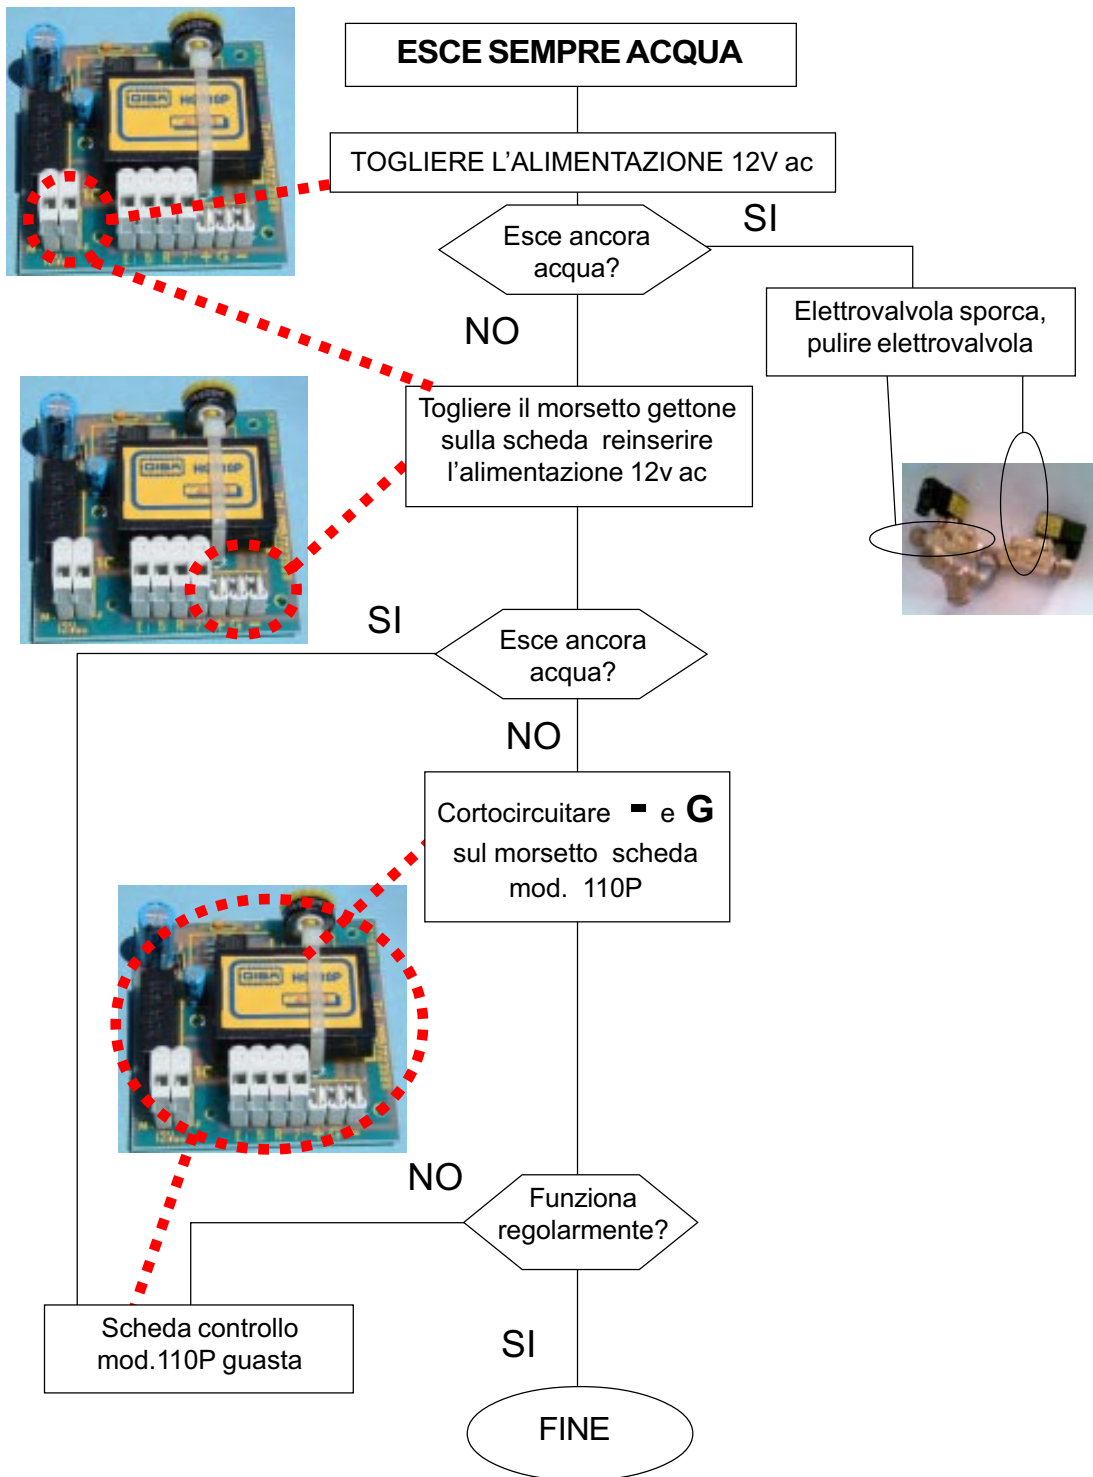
ESCE SEMPRE ACQUA

TOGLIERE L’ALIMENTAZIONE 12V ac

Esce ancora acqua?

SI

Elettrovalvola sporca, pulire elettrovalvola

NO

Togliere il morsetto gettone sulla scheda reinserire l’alimentazione 12v ac

SI

Esce ancora acqua?

NO

Cortocircuitare - e G sul morsetto scheda mod. 110P

NO

Funziona regolarmente?

Scheda controllo mod.110P guasta

SI

FINE